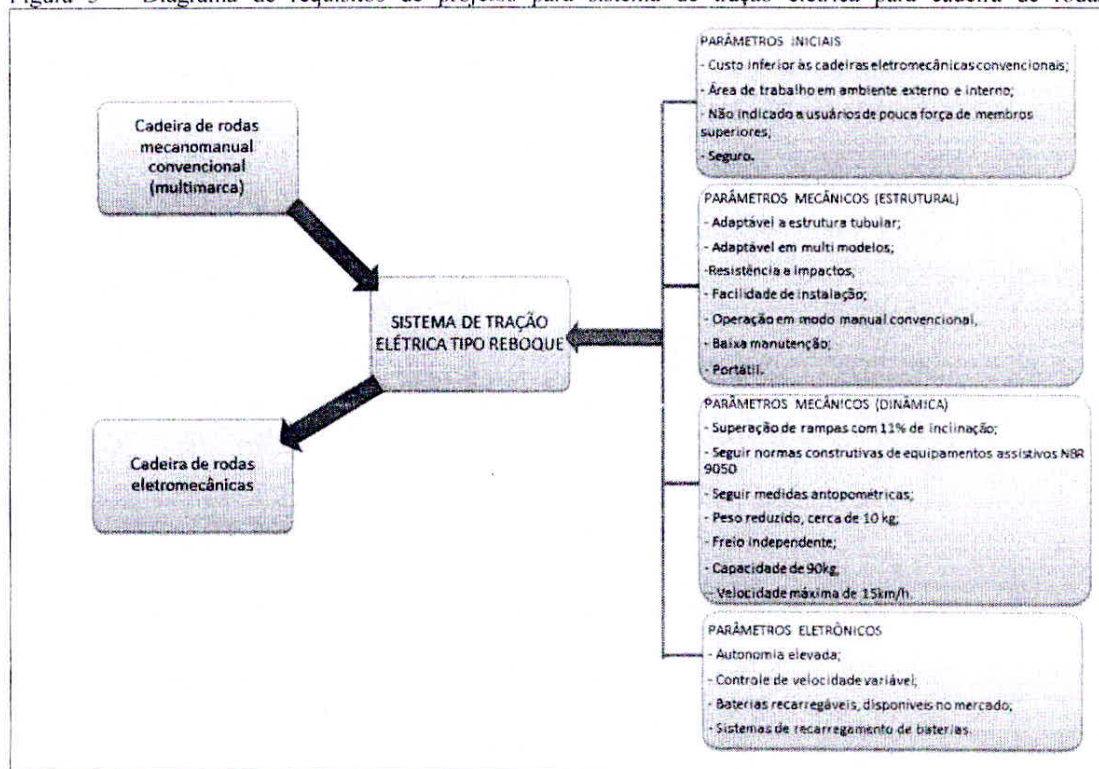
Figura 5 – Diagrama de requisitos de projeto para sistema de tração elétrica para cadeira de rodas

Cadeira de rodas mecanomanual convencional (multimarca)

SISTEMA DE TRAÇÃO ELÉTRICA TIPO REBOQUE

Cadeira de rodas eletromecânicas

PARÂMETROS INICIAIS
- Custo inferior às cadeiras eletromecânicas convencionais;
- Área de trabalho em ambiente externo e interno;
- Não indicado a usuários de pouca força de membros superiores;
- Seguro.

PARÂMETROS MECÂNICOS (ESTRUTURAL)
- Adaptável a estrutura tubular;
- Adaptável em multi modelos;
-Resistência a impactos,
- Facilidade de instalação;
- Operação em modo manual convencional,
- Baixa manutenção;
- Portátil.

PARÂMETROS MECÂNICOS (DINÂMICA)
- Superação de rampas com 11% de inclinação;
- Seguir normas construtivas de equipamentos assistivos NBR 9050
- Seguir medidas antopométricas;
- Peso reduzido, cerca de 10 kg;
- Freio independente;
- Capacidade de 90kg,
- Velocidade máxima de 15km/h.

PARÂMETROS ELETRÔNICOS
- Autonomia elevada;
- Controle de velocidade variável;
- Baterias recarregáveis, disponíveis no mercado;
- Sistemas de recarregamento de baterias.